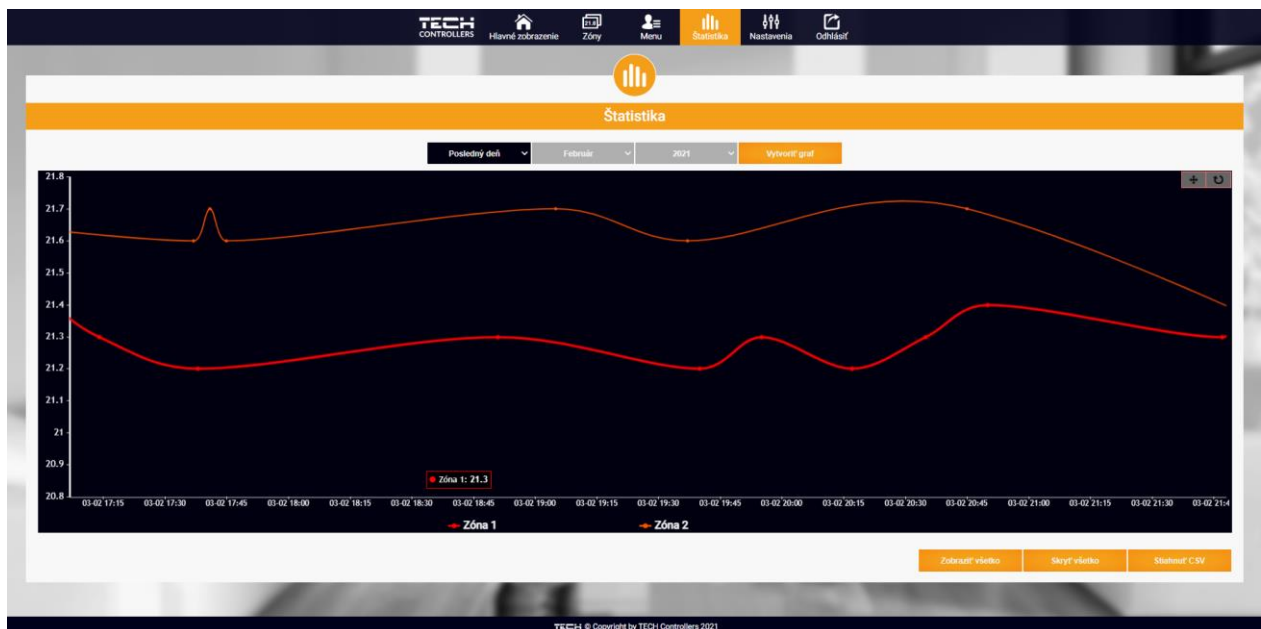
TECH CONTROLLERS Hlavné zobrazenie Zóny Menu Štatistika Nastavenia Odhlásiť

Štatistika

Posledný deň Február 2021 Vytvoriť graf

21.8
21.7
21.6
21.5
21.4
21.3
21.2
21.1
21
20.9
20.8

03-02 17:15 03-02 17:30 03-02 17:45 03-02 18:00 03-02 18:15 03-02 18:30 03-02 18:45 03-02 19:00 03-02 19:15 03-02 19:30 03-02 19:45 03-02 20:00 03-02 20:15 03-02 20:30 03-02 20:45 03-02 21:00 03-02 21:15 03-02 21:30 03-02 21:4

Zóna 1: 21.3

Zóna 1 Zóna 2

Zobraziť všetko Skryť všetko Stiahnuť CSV

TECH © Copyright by TECH Controllers 2021